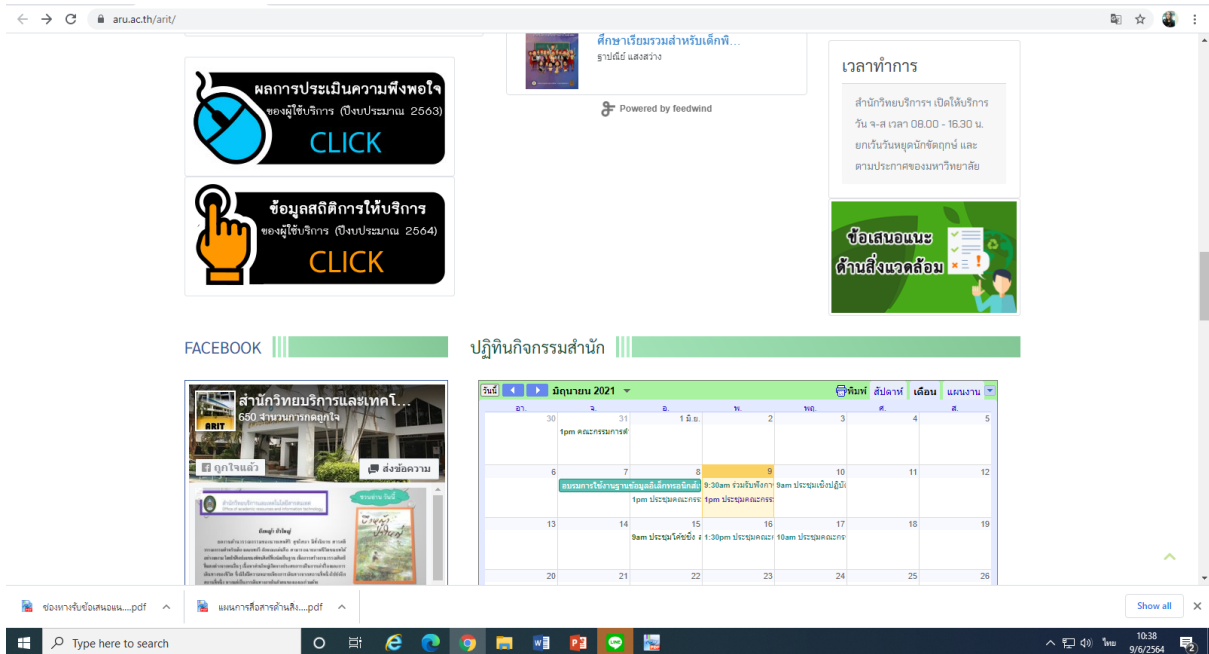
aru.ac.th/arit/

ผลการประเมินความพึงพอใจ
ของผู้ใช้บริการ (ปีงบประมาณ 2563)
CLICK

ข้อมูลสถิติการให้บริการ
ของผู้ใช้บริการ (ปีงบประมาณ 2564)
CLICK

ศึกษาเรียนรวมสำหรับเด็กพิ...
ฐาปณีย์ แสงสว่าง

Powered by feedwind

เวลาทำการ

สำนักวิทยบริการฯ เปิดให้บริการ วัน จ-ส เวลา 08.00 - 16.30 น. ยกเว้นวันหยุดนักขัตฤกษ์ และตามประกาศของมหาวิทยาลัย

ข้อเสนอแนะ ด้านสิ่งแวดล้อม

FACEBOOK

ปฏิทินกิจกรรมสำนัก

สำนักวิทยบริการและเทคโ...
650 จำนวนการกดถูกใจ
ARIT
ถูกใจแล้ว
ส่งข้อความ

วันนี้ มิถุนายน 2021 พิมพ์ สัปดาห์ เดือน แผนงาน

| อา. | จ. | อ. | พ. | พฤ. | ศ. | ส. |
|---|---|---|---|---|---|---|
| 30 | 31 1pm คณะกรรมการต | 1 มิ.ย. | 2 | 3 | 4 | 5 |
| 6 | 7 อบรมการใช้งานฐานข้อมูลอีเล็กทรอนิกส์ | 8 1pm ประชุมคณะกรร | 9 9:30am ร่วมรับฟังกา 1pm ประชุมคณะกรร | 10 9am ประชุมเชิงปฏิบั | 11 | 12 |
| 13 | 14 | 15 9am ประชุมโต้ขยั้ง | 16 1:30pm ประชุมคณะ | 17 10am ประชุมคณะกร | 18 | 19 |
| 20 | 21 | 22 | 23 | 24 | 25 | 26 |

ช่องทางรับข้อเสนอแน....pdf
แผนการสื่อสารด้านสิ่ง....pdf
Show all

Type here to search
ไทย 10:38 9/6/2564